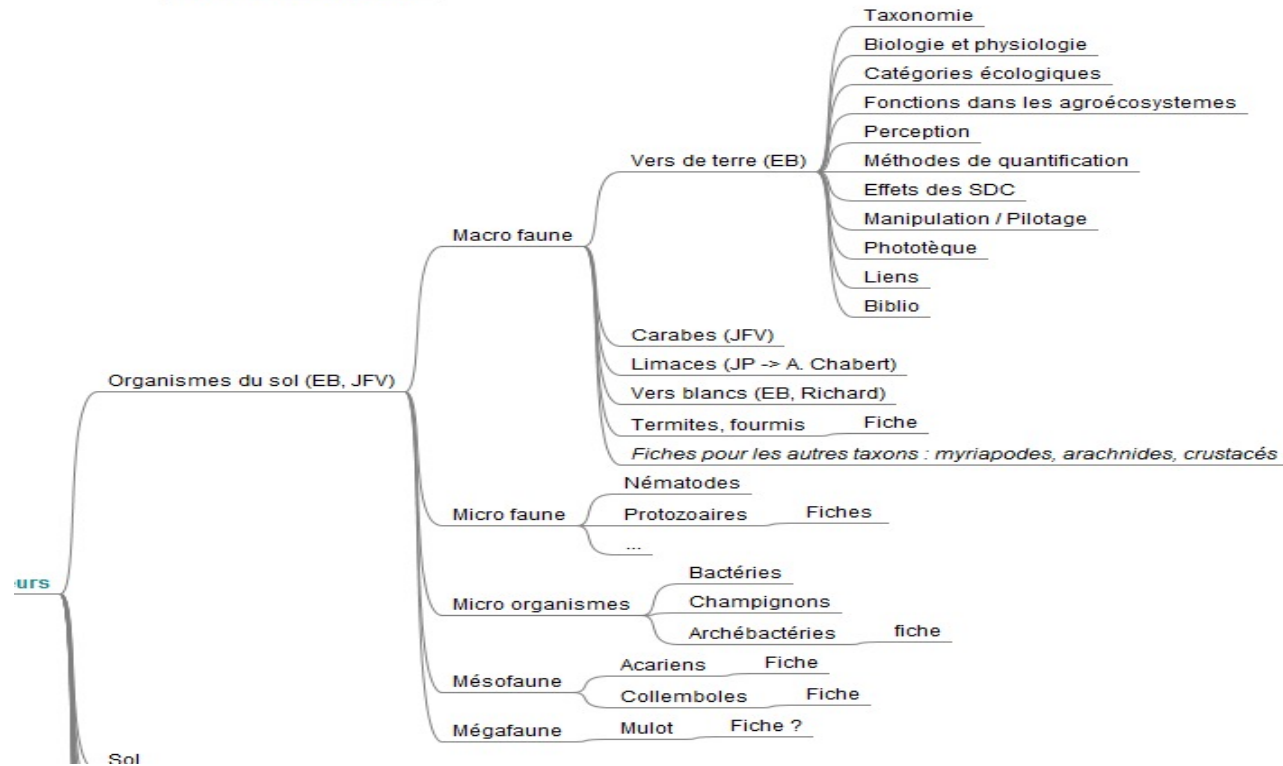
Taxonomie
Biologie et physiologie
Catégories écologiques
Fonctions dans les agroécosystemes
Perception
Méthodes de quantification
Effets des SDC
Manipulation / Pilotage
Phototèque
Liens
Biblio

Vers de terre (EB)

Macro faune

Carabes (JFV)
Limaces (JP -> A. Chabert)
Vers blancs (EB, Richard)
Termites, fourmis Fiche
*Fiches pour les autres taxons : myriapodes, arachnides, crustacés*

Organismes du sol (EB, JFV)

Nématodes
Micro faune
Protozoaires Fiches
...

urs

Bactéries
Micro organismes
Champignons
Archébactéries fiche

Acariens Fiche
Mésofaune
Collemboles Fiche

Mégafaune Mulot Fiche ?

Sol